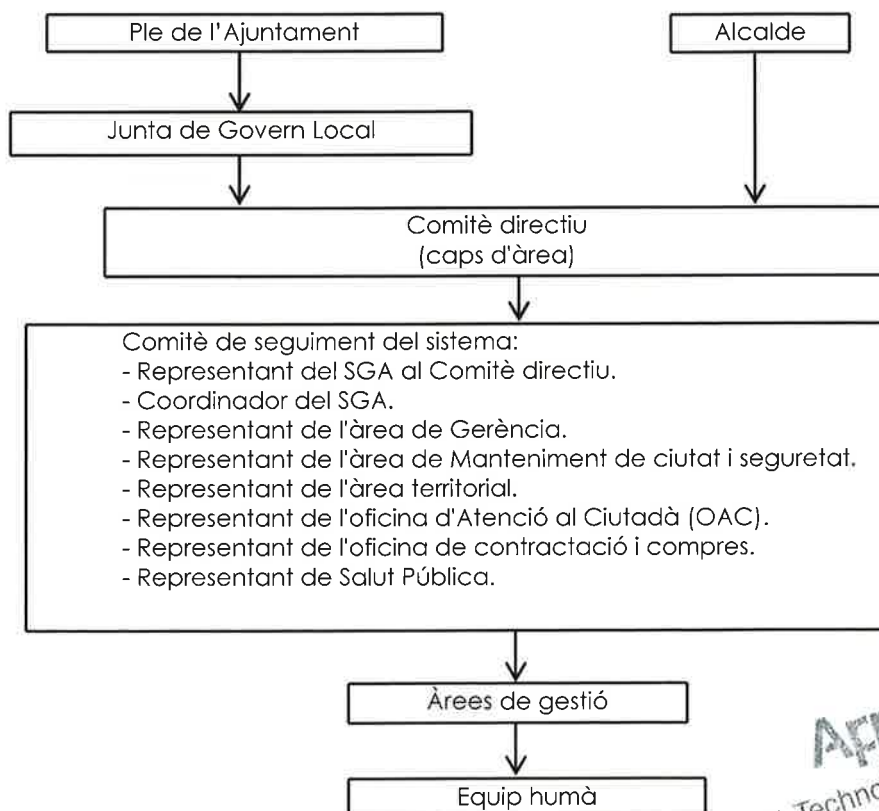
Ple de l'Ajuntament

Alcalde

Junta de Govern Local

Comitè directiu
(caps d'àrea)

Comitè de seguiment del sistema:
- Representant del SGA al Comitè directiu.
- Coordinador del SGA.
- Representant de l'àrea de Gerència.
- Representant de l'àrea de Manteniment de ciutat i seguretat.
- Representant de l'àrea territorial.
- Representant de l'oficina d'Atenció al Ciutadà (OAC).
- Representant de l'oficina de contractació i compres.
- Representant de Salut Pública.

Àrees de gestió

Equip humà

Ap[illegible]
Techno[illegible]